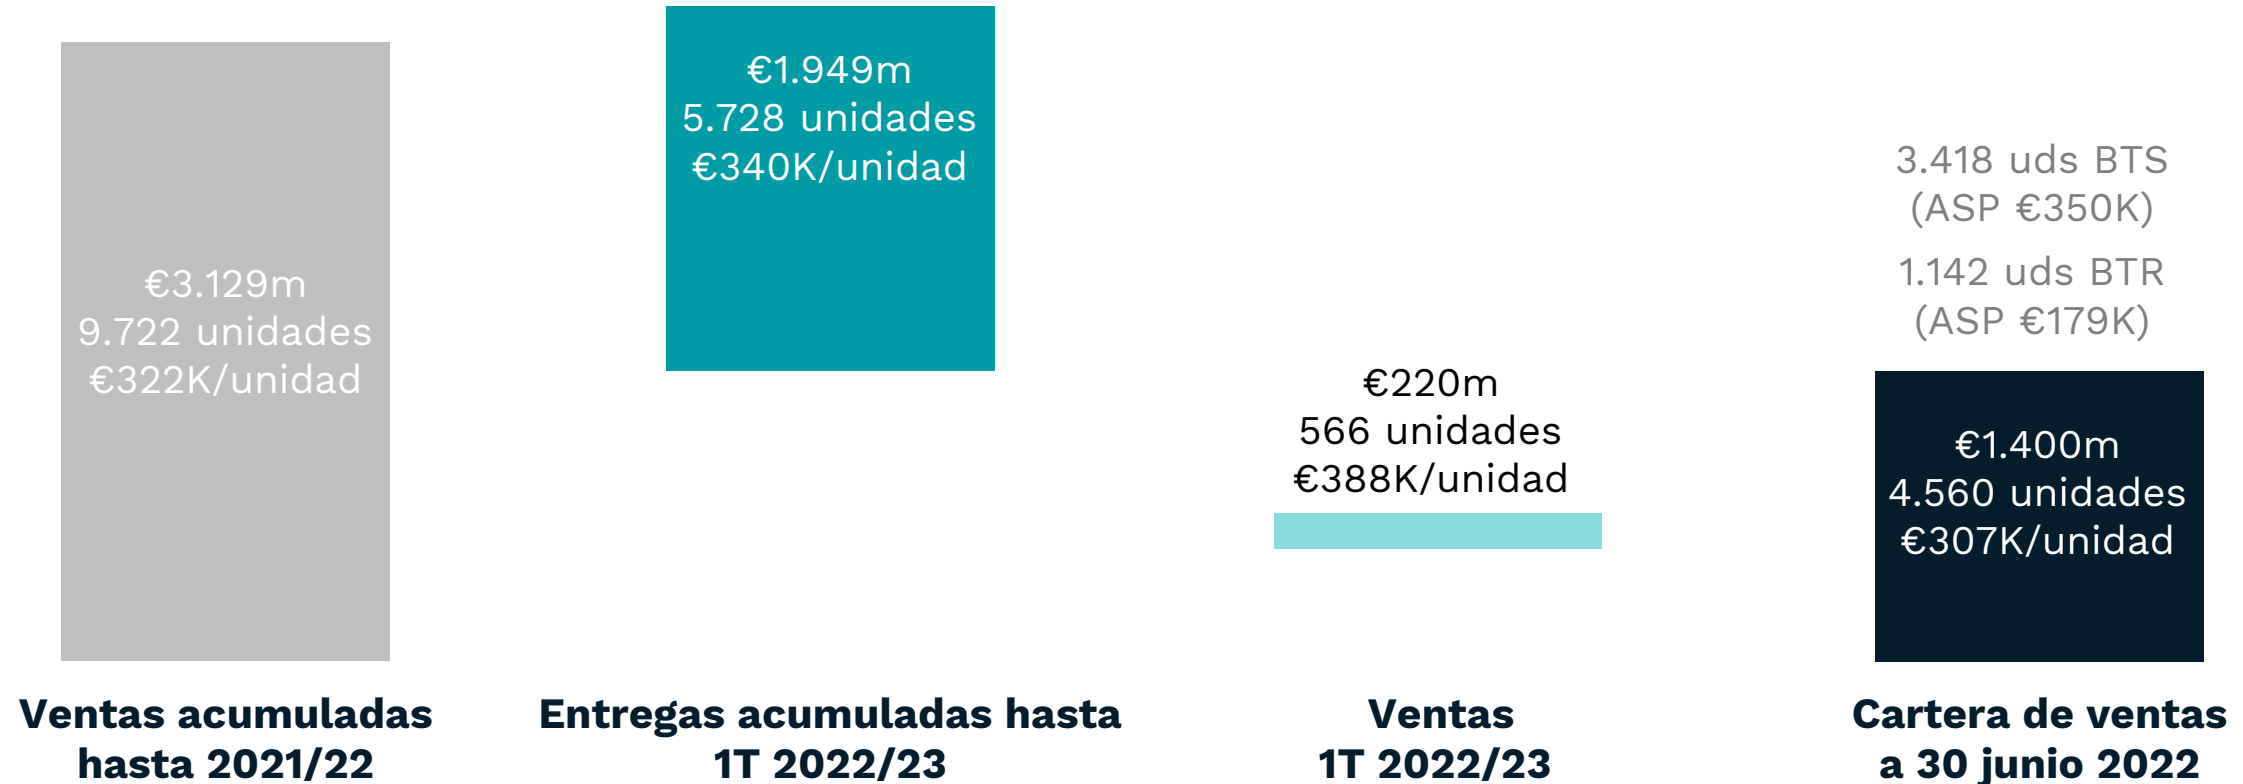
€3.129m
9.722 unidades
€322K/unidad

€1.949m
5.728 unidades
€340K/unidad

€220m
566 unidades
€388K/unidad

3.418 uds BTS
(ASP €350K)

1.142 uds BTR
(ASP €179K)

€1.400m
4.560 unidades
€307K/unidad

Ventas acumuladas hasta 2021/22

Entregas acumuladas hasta 1T 2022/23

Ventas 1T 2022/23

Cartera de ventas a 30 junio 2022